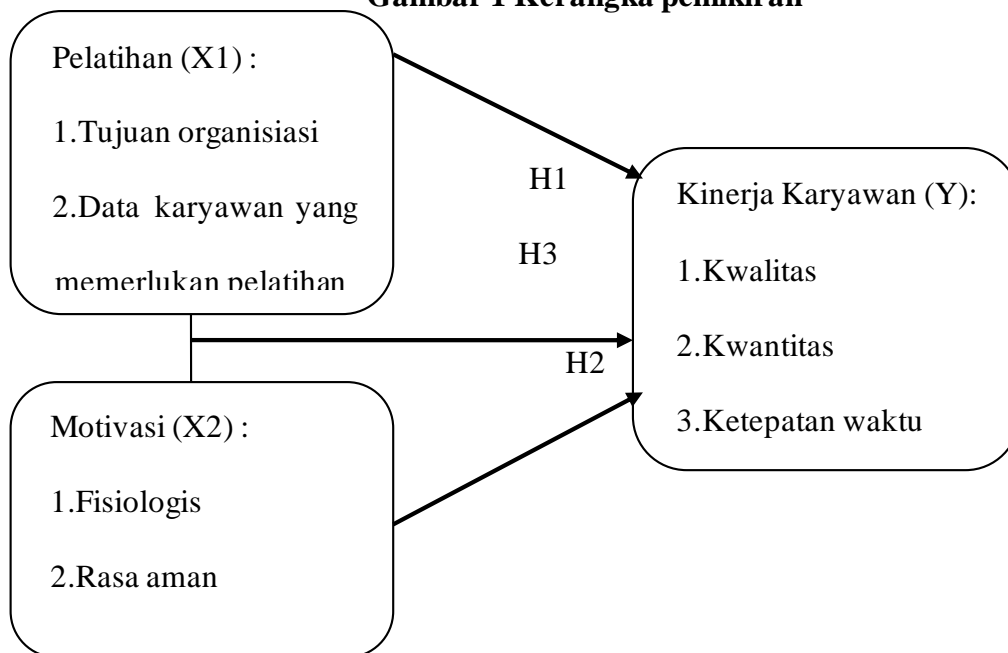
Gambar 1 Kerangka pemikiran

Pelatihan (X1) :

1.Tujuan organisiasi

2.Data karyawan yang memerlukan pelatihan

H1

H3

H2

Kinerja Karyawan (Y):

1.Kwalitas

2.Kwantitas

3.Ketepatan waktu

Motivasi (X2) :

1.Fisiologis

2.Rasa aman